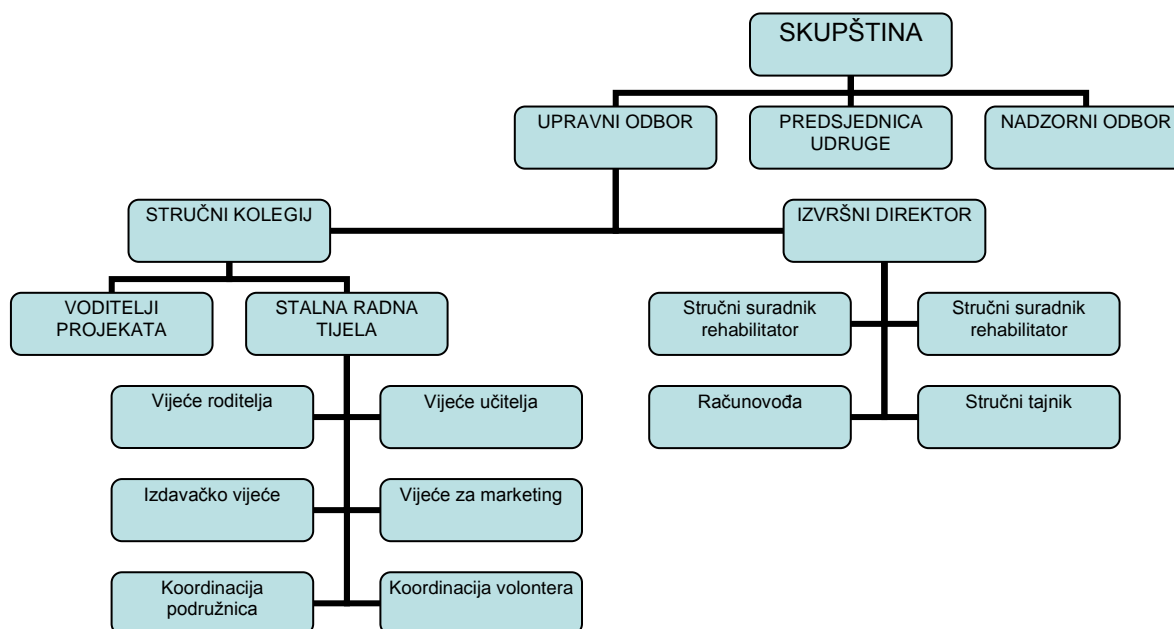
SKUPŠTINA

UPRAVNI ODBOR

PREDSJEDNICA UDRUGE

NADZORNI ODBOR

STRUČNI KOLEGIJ

IZVRŠNI DIREKTOR

VODITELJI PROJEKATA

STALNA RADNA TIJELA

Stručni suradnik rehabilitator

Stručni suradnik rehabilitator

Vijeće roditelja

Vijeće učitelja

Računovođa

Stručni tajnik

Izdavačko vijeće

Vijeće za marketing

Koordinacija podružnica

Koordinacija volontera